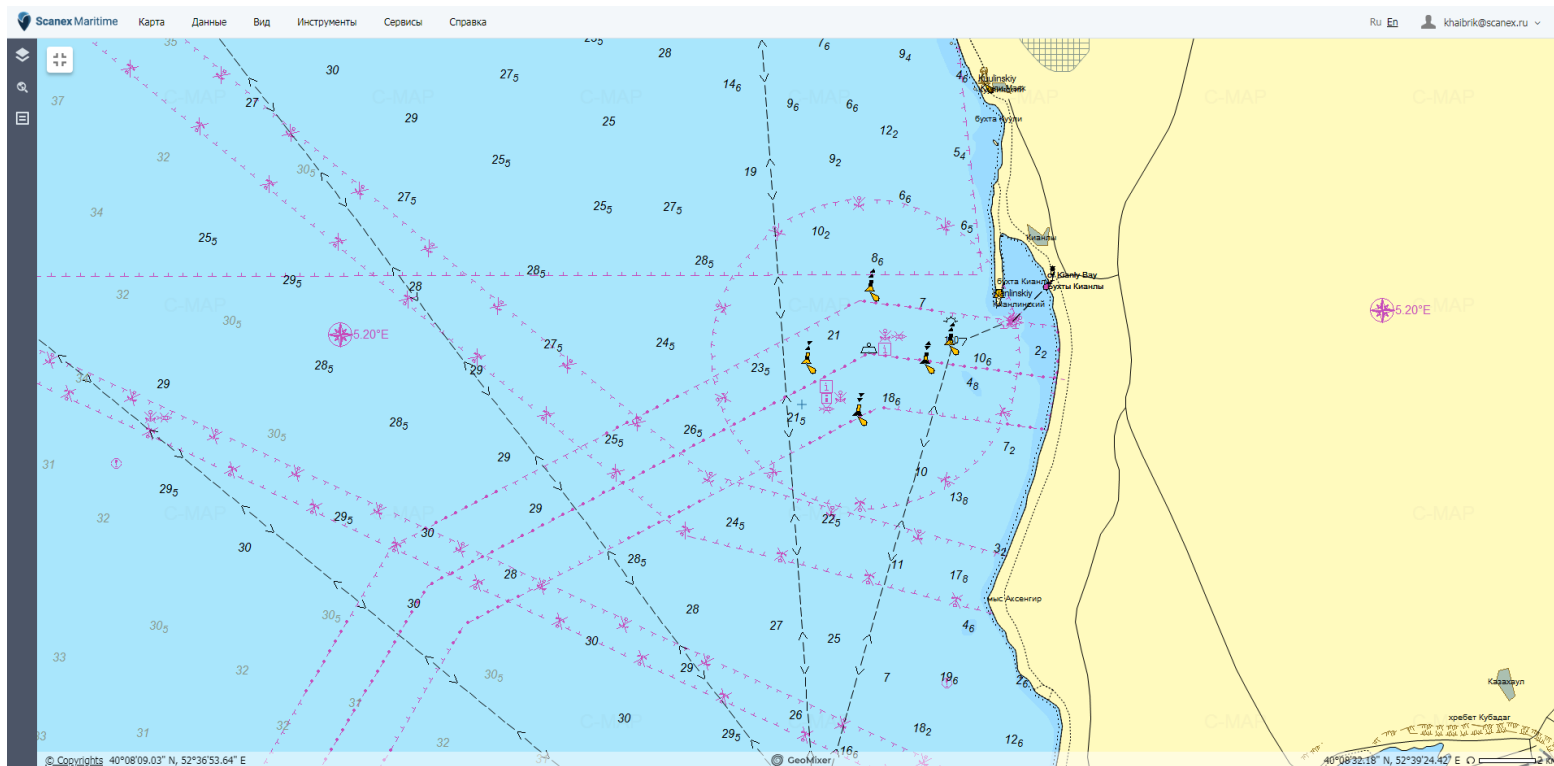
Scanex Maritime Карта Данные Вид Инструменты Сервисы Справка Ru En khaibrik@scanex.ru

35 23 28 76 94 30 275 146 96 66 46 Kuulinskiy Куулинский бухта Куули 37 27 29 25 122 32 255 92 54 305 19 275 66 34 255 255 275 102 65 Кианды 255 295 285 285 86 бухта Кианды Kianly Bay бухты Кианлы Kuulinskiy Куулинский 32 28 7 5.20°E 305 21 5.20°E 275 245 7 22 285 235 29 106 29 48 186 215 285 265 305 255 72 31 29 10 295 138 32 295 245 225 30 30 32 285 178 28 11 мыс Аксенгир 30 305 28 27 46 305 25 33 30 29 7 196 305 31 Казахаул 32 26 30 182 хребет Кубадаг 31 33 32 295 26 166 126

C-MAP

© Copyrights 40°08'09.03" N, 52°36'53.64" E GeoMixer 40°08'32.18" N, 52°39'24.42" E 2 км